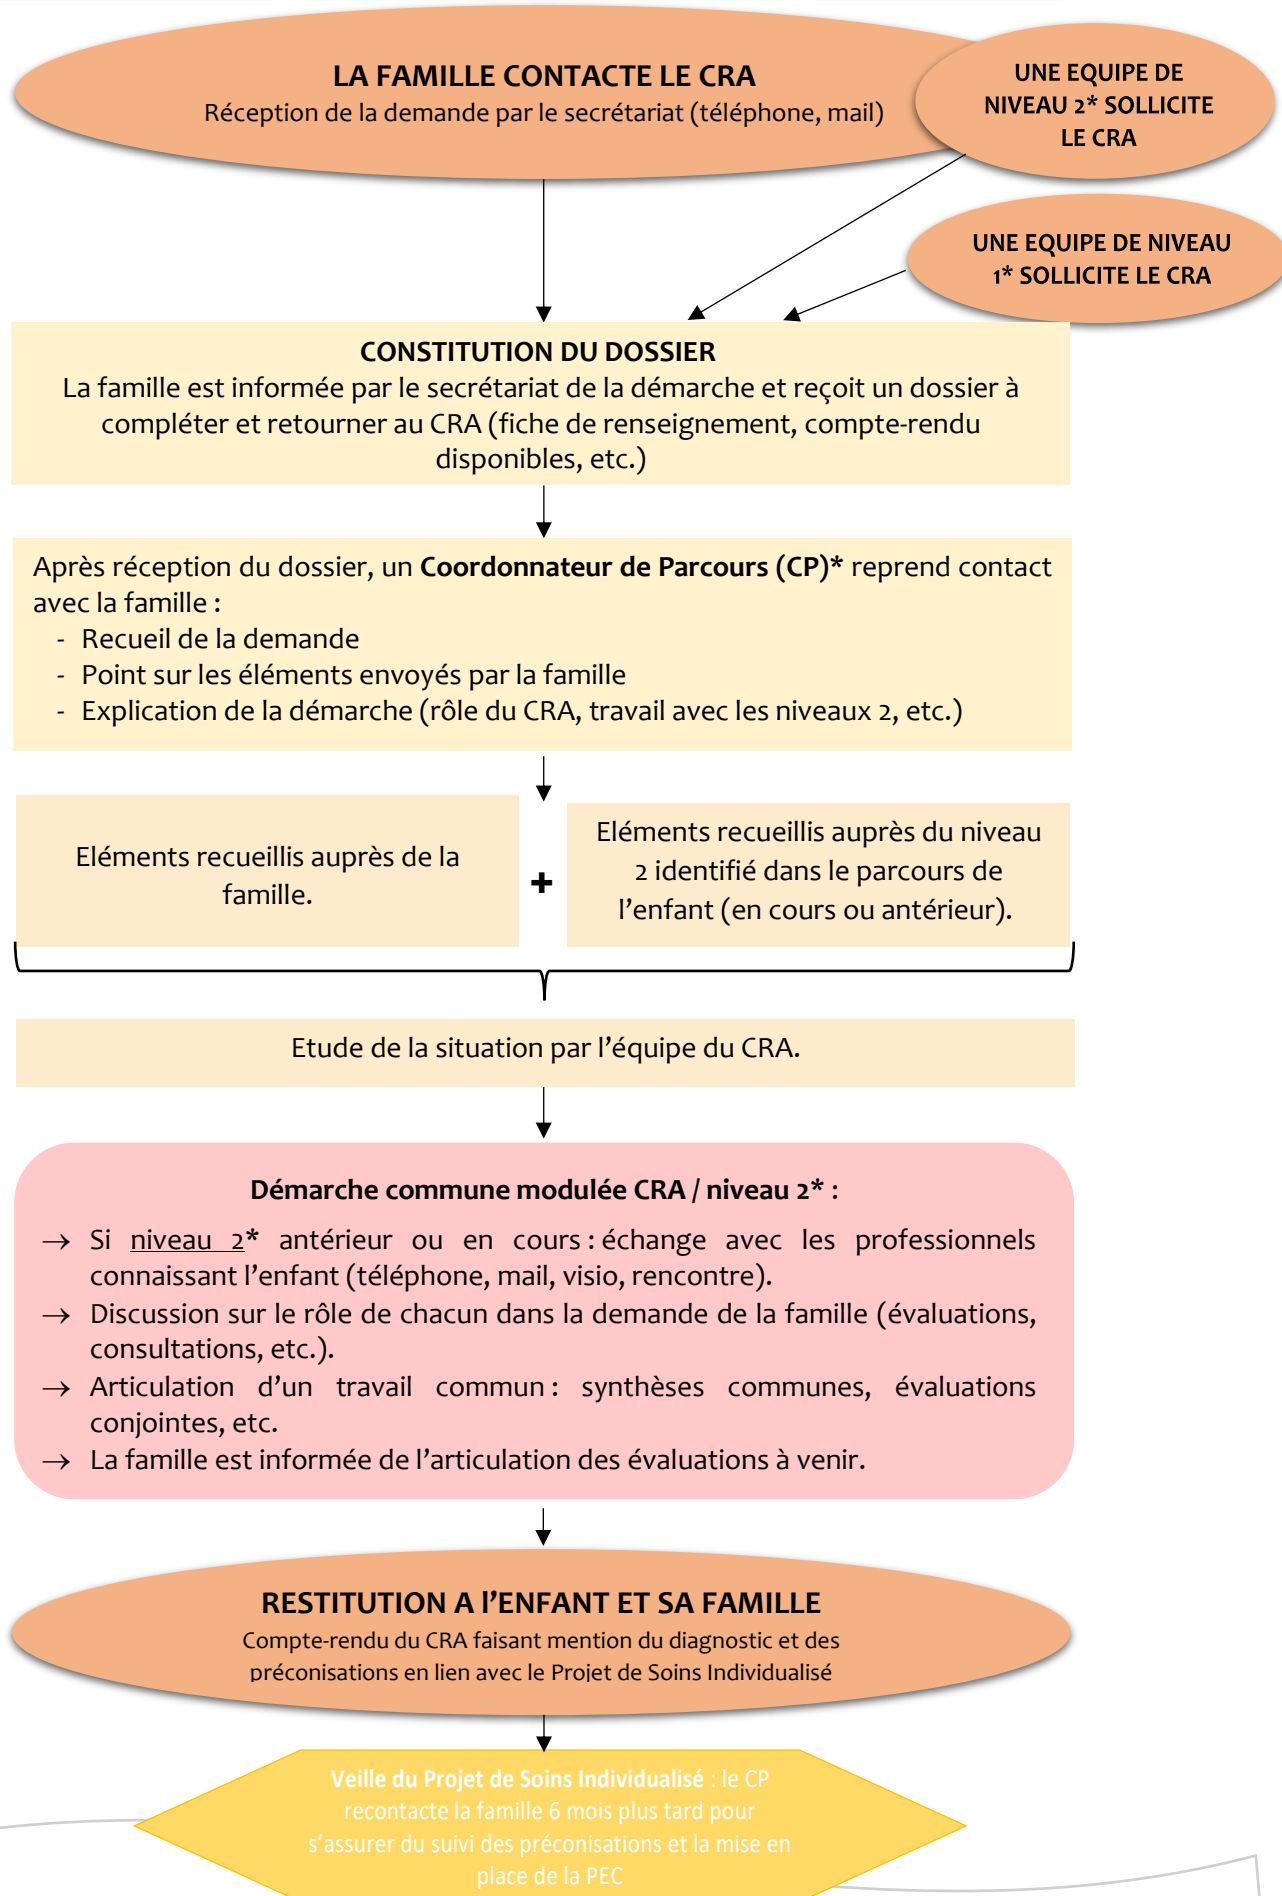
LA FAMILLE CONTACTE LE CRA
Réception de la demande par le secrétariat (téléphone, mail)

UNE EQUIPE DE NIVEAU 2* SOLLICITE LE CRA

UNE EQUIPE DE NIVEAU 1* SOLLICITE LE CRA

CONSTITUTION DU DOSSIER
La famille est informée par le secrétariat de la démarche et reçoit un dossier à compléter et retourner au CRA (fiche de renseignement, compte-rendu disponibles, etc.)

Après réception du dossier, un **Coordonnateur de Parcours (CP)*** reprend contact avec la famille :
- Recueil de la demande
- Point sur les éléments envoyés par la famille
- Explication de la démarche (rôle du CRA, travail avec les niveaux 2, etc.)

Eléments recueillis auprès de la famille.

+

Eléments recueillis auprès du niveau 2 identifié dans le parcours de l'enfant (en cours ou antérieur).

Etude de la situation par l'équipe du CRA.

Démarche commune modulée CRA / niveau 2* :
→ Si niveau 2* antérieur ou en cours : échange avec les professionnels connaissant l'enfant (téléphone, mail, visio, rencontre).
→ Discussion sur le rôle de chacun dans la demande de la famille (évaluations, consultations, etc.).
→ Articulation d'un travail commun : synthèses communes, évaluations conjointes, etc.
→ La famille est informée de l'articulation des évaluations à venir.

RESTITUTION A L'ENFANT ET SA FAMILLE
Compte-rendu du CRA faisant mention du diagnostic et des préconisations en lien avec le Projet de Soins Individualisé

**Veille du Projet de Soins Individualisé** : le CP recontacte la famille 6 mois plus tard pour s'assurer du suivi des préconisations et la mise en place de la PEC